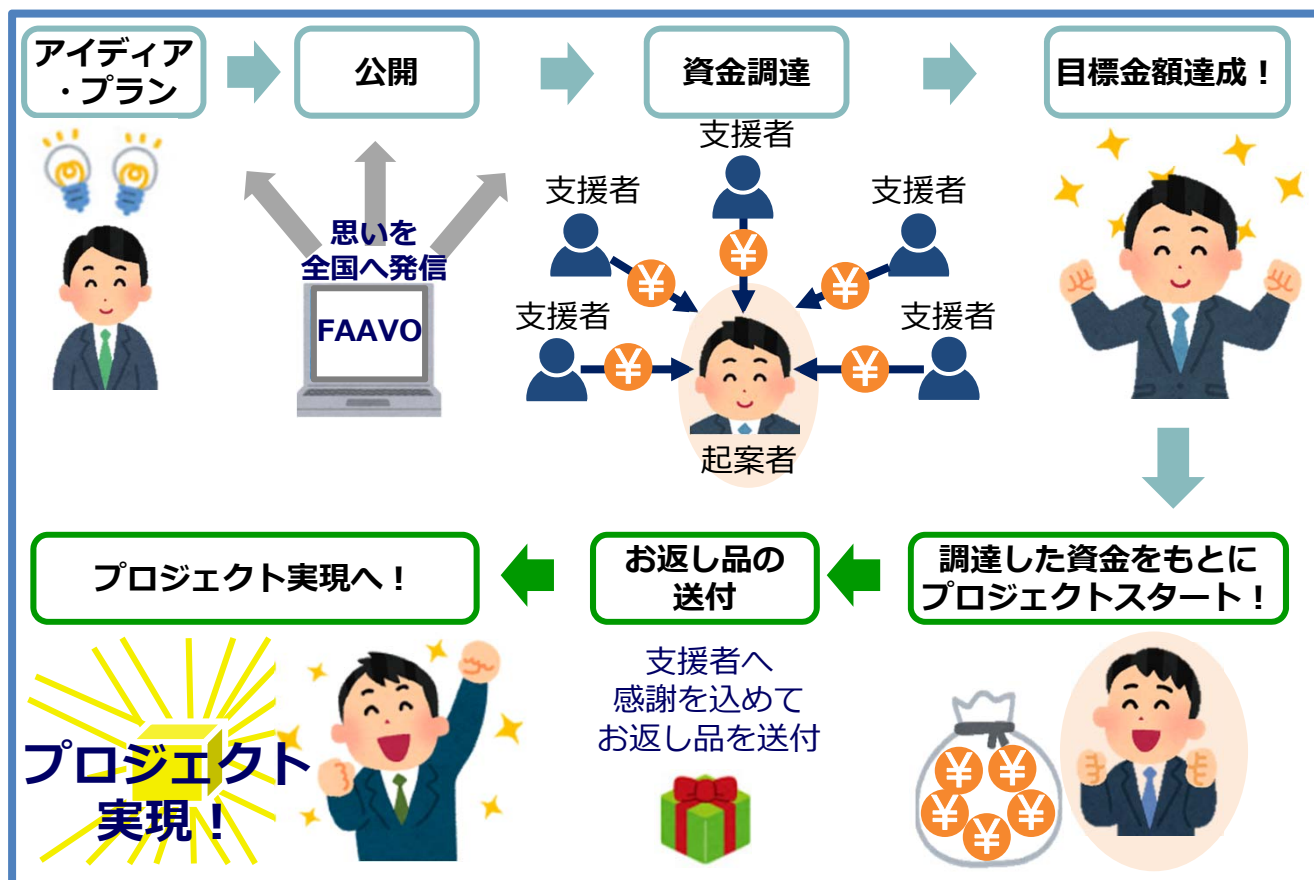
アイディア・プラン

公開

資金調達

目標金額達成！

思いを
全国へ発信

FAAVO

支援者

支援者

支援者

支援者

支援者

¥

¥

¥

¥

¥

起案者

調達した資金をもとにプロジェクトスタート！

お返し品の送付

支援者へ
感謝を込めて
お返し品を送付

プロジェクト実現へ！

プロジェクト
実現！

¥

¥

¥

¥

¥